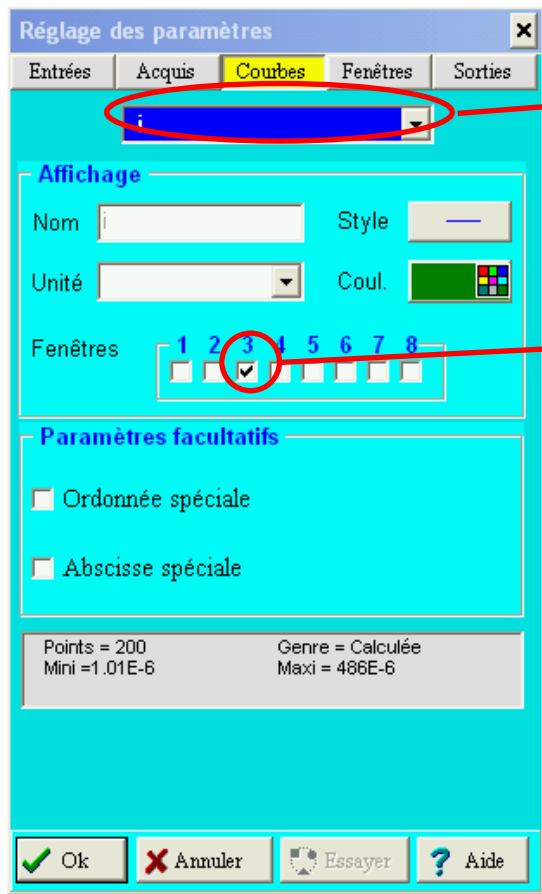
Réglage des paramètres

Entrées | Acquis | Courbes | Fenêtres | Sorties

i

Affichage

Nom i

Style

Unité

Coul.

Fenêtres 1 2 3 4 5 6 7 8

Paramètres facultatifs

Ordonnée spéciale

Abscisse spéciale

Points = 200
Mini =1.01E-6

Genre = Calculée
Maxi = 486E-6

Ok | Annuler | Essayer | Aide